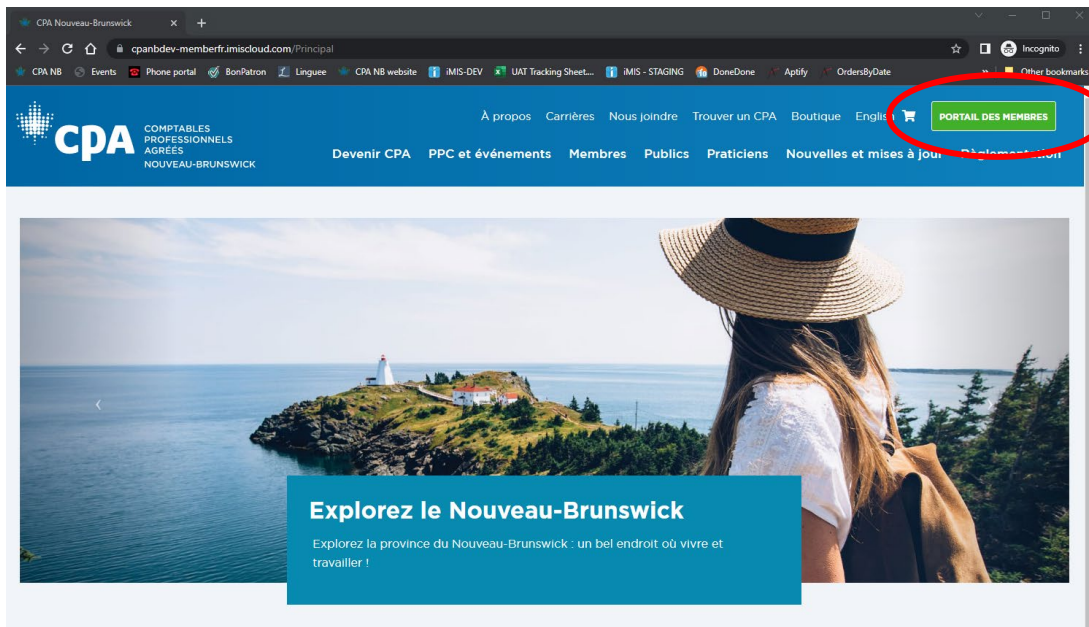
CPA Nouveau-Brunswick ×
+

cpanbdev-memberfr.imiscloud.com/Principal

Incognito

CPA NB Events Phone portal BonPatron Linguee CPA NB website iMIS-DEV UAT Tracking Sheet... iMIS - STAGING DoneDone Aptify OrdersByDate » Other bookmarks

CPA COMPTABLES PROFESSIONNELS AGRÉÉS NOUVEAU-BRUNSWICK

À propos Carrières Nous joindre Trouver un CPA Boutique English PORTAIL DES MEMBRES

Devenir CPA PPC et événements Membres Publics Praticiens Nouvelles et mises à jour Réglementation

Explorez le Nouveau-Brunswick

Explorez la province du Nouveau-Brunswick : un bel endroit où vivre et travailler !